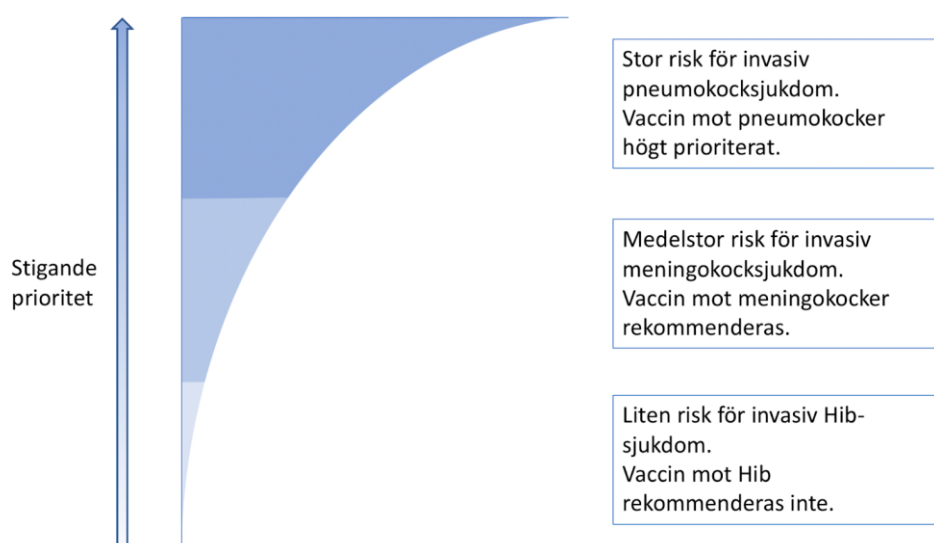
Stigande prioritet

Stor risk för invasiv pneumokocksjukdom.
Vaccin mot pneumokocker högt prioriterat.

Medelstor risk för invasiv meningokocksjukdom.
Vaccin mot meningokocker rekommenderas.

Liten risk för invasiv Hib-sjukdom.
Vaccin mot Hib rekommenderas inte.